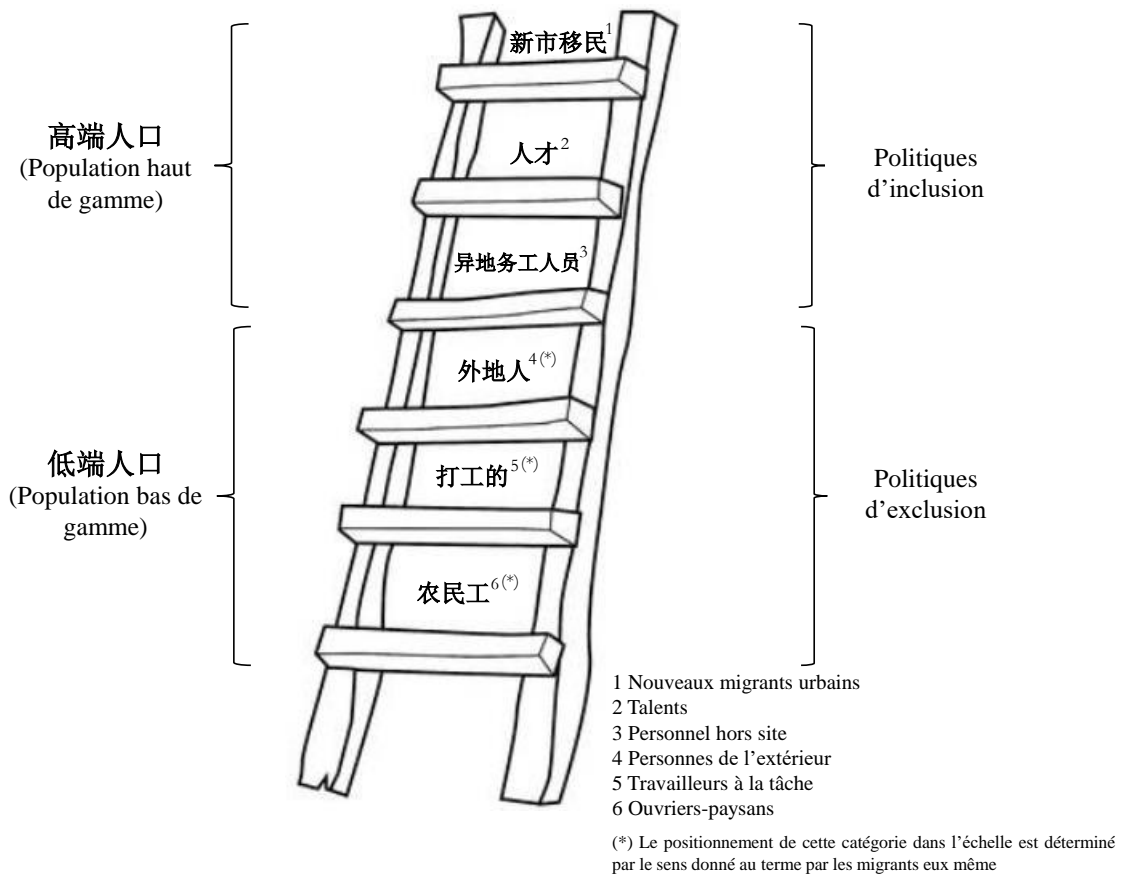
高端人口
(Population haut de gamme)

新市移民$^{1}$

人才$^{2}$

异地务工人员$^{3}$

Politiques d'inclusion

低端人口
(Population bas de gamme)

外地人$^{4(*)}$

打工的$^{5(*)}$

农民工$^{6(*)}$

Politiques d'exclusion

1 Nouveaux migrants urbains
2 Talents
3 Personnel hors site
4 Personnes de l'extérieur
5 Travailleurs à la tâche
6 Ouvriers-paysans

(*) Le positionnement de cette catégorie dans l'échelle est déterminé par le sens donné au terme par les migrants eux même